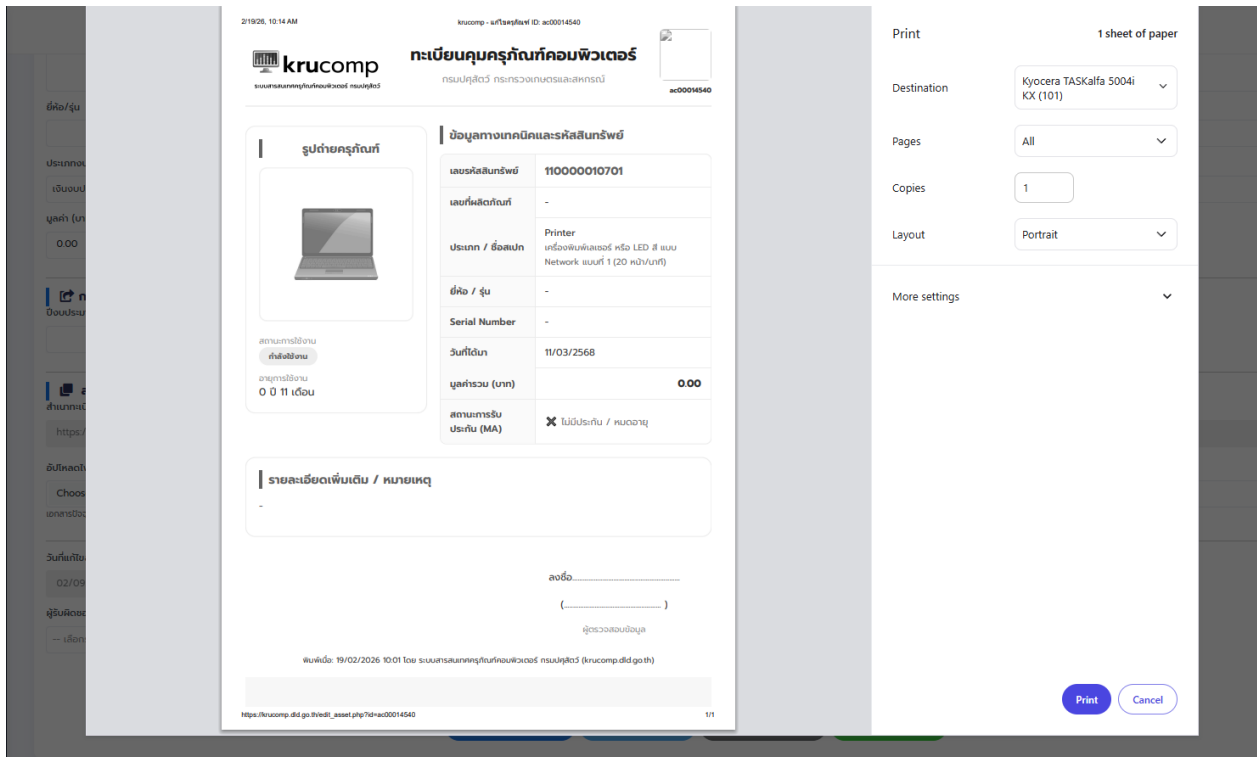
2/19/26, 10:14 AM krucomp - แก้ไขครุภัณฑ์ ID: ac00014540

krucomp
ระบบสารสนเทศครุภัณฑ์คอมพิวเตอร์ กรมปศุสัตว์

ทะเบียนคุมครุภัณฑ์คอมพิวเตอร์
กรมปศุสัตว์ กระทรวงเกษตรและสหกรณ์

ac00014540

รูปถ่ายครุภัณฑ์

สถานะการใช้งาน
กำลังใช้งาน
อายุการใช้งาน
0 ปี 11 เดือน

ข้อมูลทางเทคนิคและรหัสสินทรัพย์

| เลขรหัสสินทรัพย์ | 110000010701 |
|---|---|
| เลขที่ผลิตภัณฑ์ | - |
| ประเภท / ชื่อสเปก | Printer เครื่องพิมพ์เลเซอร์ หรือ LED สี แบบ Network แบบที่ 1 (20 หน้า/นาที) |
| ยี่ห้อ / รุ่น | - |
| Serial Number | - |
| วันที่ได้มา | 11/03/2568 |
| มูลค่ารวม (บาท) | 0.00 |
| สถานะการรับประกัน (MA) | ✖ ไม่มีประกัน / หมดอายุ |

รายละเอียดเพิ่มเติม / หมายเหตุ
-

ลงชื่อ.............................................
(.............................................)
ผู้ตรวจสอบข้อมูล

พิมพ์เมื่อ: 19/02/2026 10:01 โดย ระบบสารสนเทศครุภัณฑ์คอมพิวเตอร์ กรมปศุสัตว์ (krucomp.dld.go.th)

https://krucomp.dld.go.th/edit_asset.php?id=ac00014540 1/1

Print
1 sheet of paper
Destination
Kyocera TASKalfa 5004i KX (101)
Pages
All
Copies
1
Layout
Portrait
More settings
Print
Cancel